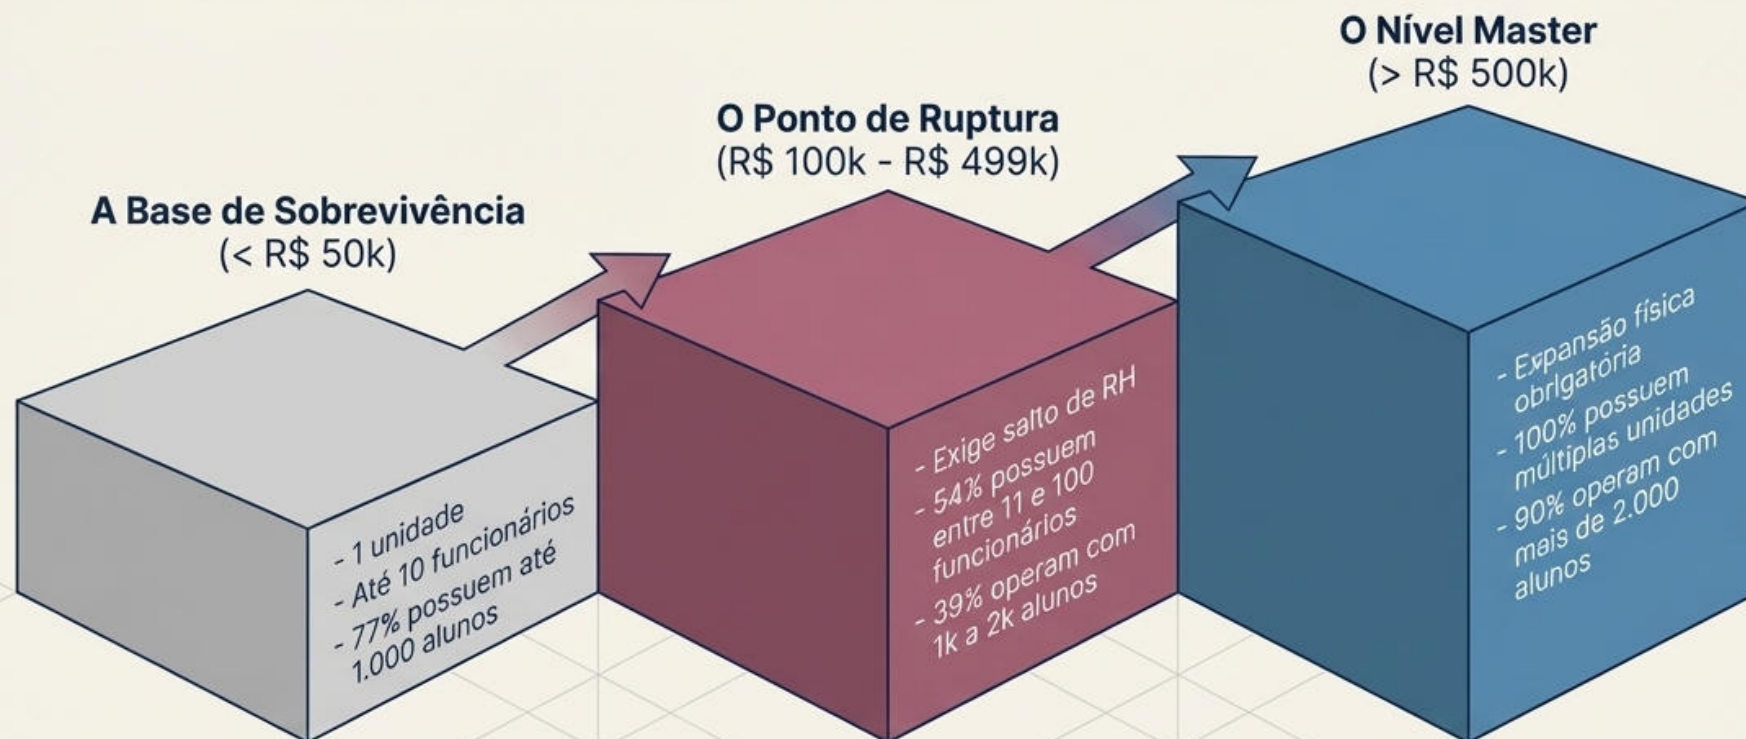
A Base de Sobrevivência
(< R$ 50k)

- 1 unidade
- Até 10 funcionários
- 77% possuem até 1.000 alunos

O Ponto de Ruptura
(R$ 100k - R$ 499k)

- Exige salto de RH
- 54% possuem entre 11 e 100 funcionários
- 39% operam com 1k a 2k alunos

O Nível Master
(> R$ 500k)

- Expansão física obrigatória
- 100% possuem múltiplas unidades
- 90% operam com mais de 2.000 alunos